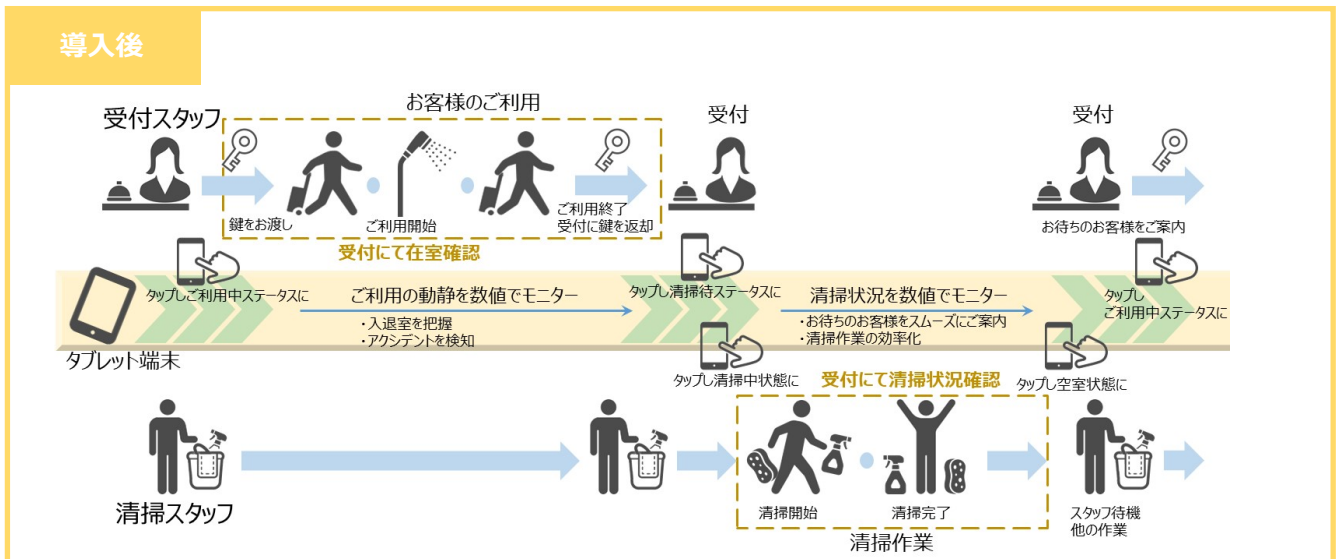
導入後

お客様のご利用

受付スタッフ

鍵をお渡し

ご利用開始

ご利用終了
受付に鍵を返却

受付にて在室確認

受付

受付

お待ちのお客様をご案内

タップしご利用中ステータスに

ご利用の動静を数値でモニター

・入退室を把握
・アクシデントを検知

タップし清掃待ステータスに

清掃状況を数値でモニター

・お待ちのお客様をスムーズにご案内
・清掃作業の効率化

タップし
ご利用中ステータスに

タブレット端末

タップし清掃中状態に

受付にて清掃状況確認

タップし空室状態に

清掃スタッフ

清掃開始

清掃完了

清掃作業

スタッフ待機
他の作業